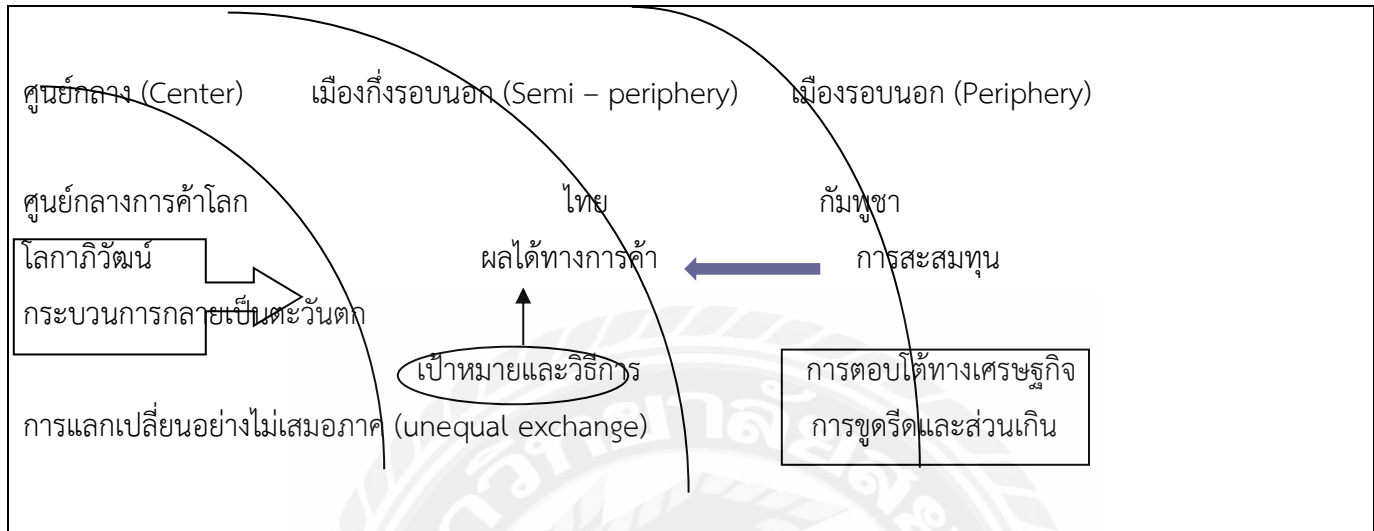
ศูนย์กลาง (Center) เมืองกึ่งรอบนอก (Semi – periphery) เมืองรอบนอก (Periphery)

ศูนย์กลางการค้าโลก ไทย กัมพูชา

โลกาภิวัฒน์ ผลได้ทางการค้า การสะสมทุน

กระบวนการกลายเป็นตะวันตก

เป้าหมายและวิธีการ การตอบโต้ทางเศรษฐกิจ

การแลกเปลี่ยนอย่างไม่เสมอภาค (unequal exchange) การขูดรีดและส่วนเกิน